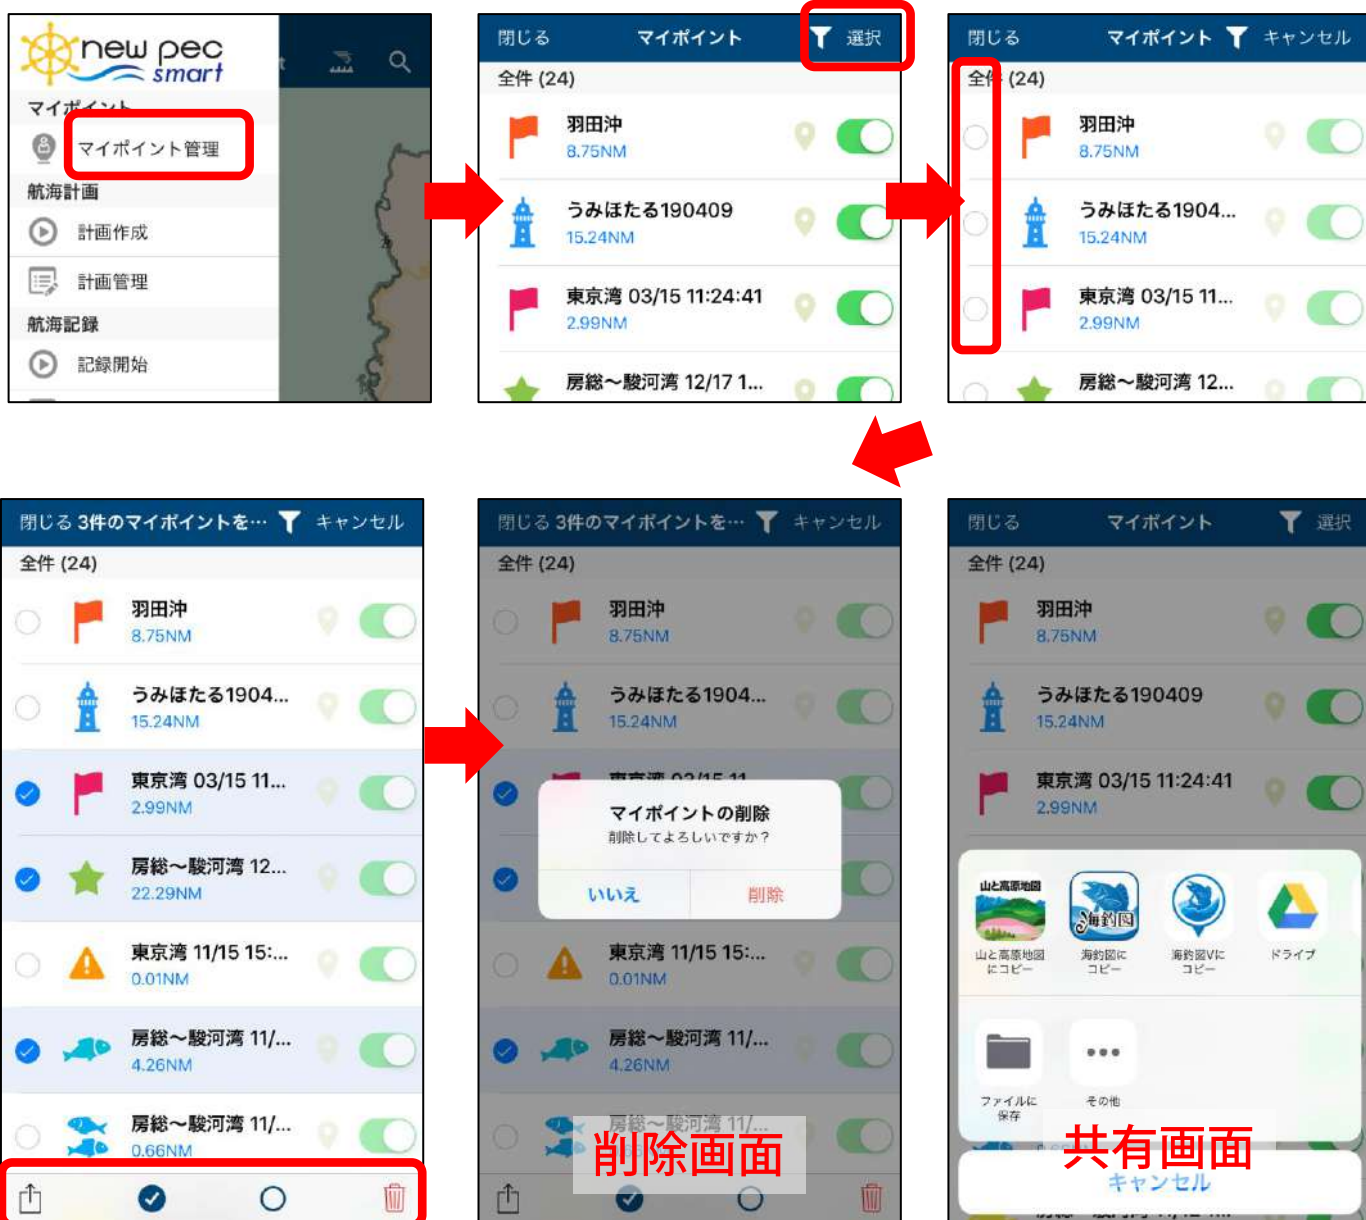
new pec smart
マイポイント
マイポイント管理
航海計画
計画作成
計画管理
航海記録
記録開始

閉じる マイポイント 選択
全件 (24)
羽田沖
8.75NM
うみほたる190409
15.24NM
東京湾 03/15 11:24:41
2.99NM
房総～駿河湾 12/17 1...

閉じる マイポイント キャンセル
全件 (24)
羽田沖
8.75NM
うみほたる1904...
15.24NM
東京湾 03/15 11...
2.99NM
房総～駿河湾 12...

閉じる 3件のマイポイントを… キャンセル
全件 (24)
羽田沖
8.75NM
うみほたる1904...
15.24NM
東京湾 03/15 11...
2.99NM
房総～駿河湾 12...
22.29NM
東京湾 11/15 15:...
0.01NM
房総～駿河湾 11/...
4.26NM
房総～駿河湾 11/...
0.66NM

閉じる 3件のマイポイントを… キャンセル
全件 (24)
羽田沖
8.75NM
うみほたる1904...
15.24NM
マイポイントの削除
削除してよろしいですか？
いいえ 削除
東京湾 11/15 15:...
0.01NM
房総～駿河湾 11/...
4.26NM
房総～駿河湾 11/...
削除画面

閉じる マイポイント 選択
全件 (24)
羽田沖
8.75NM
うみほたる190409
15.24NM
東京湾 03/15 11:24:41
2.99NM
山と高原地図
山と高原地図にコピー
海釣図
海釣図にコピー
海釣図Vにコピー
ドライブ
ファイルに保存
その他
共有画面
キャンセル